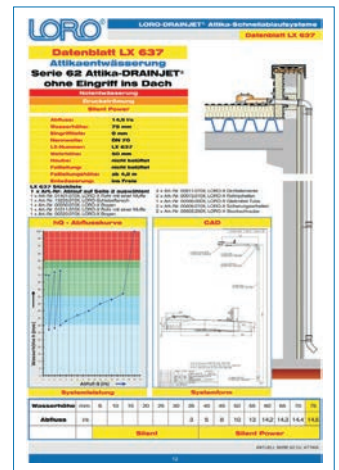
LORO

LORO-DRAINJET® Attika-Schnellablaufsysteme

Datenblatt LX 637

Datenblatt LX 637

Attikaentwässerung

Serie 62 Attika-DRAINJET®

ohne Eingriff ins Dach

Notentwässerung

Druckströmung

Silent Power

| Abfluss: | 14,8 l/s |
|---|---|
| Wasserhöhe: | 75 mm |
| Eingriffhöhe: | 0 mm |
| Nennweite: | DN 70 |
| LX-Nummer: | LX 637 |
| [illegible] | 60 mm |
| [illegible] | nicht belüftet |
| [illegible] | nicht belüftet |
| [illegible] | ab 4,2 m |
| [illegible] | ins Freie |

LX 637 Stückliste

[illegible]

HQ - Abflusskurve

CAD

Systemleistung

Systemform

| Wasserhöhe | mm | 5 | 10 | 15 | 20 | 25 | 30 | 35 | 40 | 45 | 50 | 55 | 60 | 65 | 70 | 75 |
|---|---|---|---|---|---|---|---|---|---|---|---|---|---|---|---|---|
| Abfluss | l/s | | | | | | | 3 | 5 | 8 | 10 | 12 | 14,2 | 14,3 | 14,4 | 14,8 |
| | | | | | Silent | | | | | | Silent Power | | | | | |

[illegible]